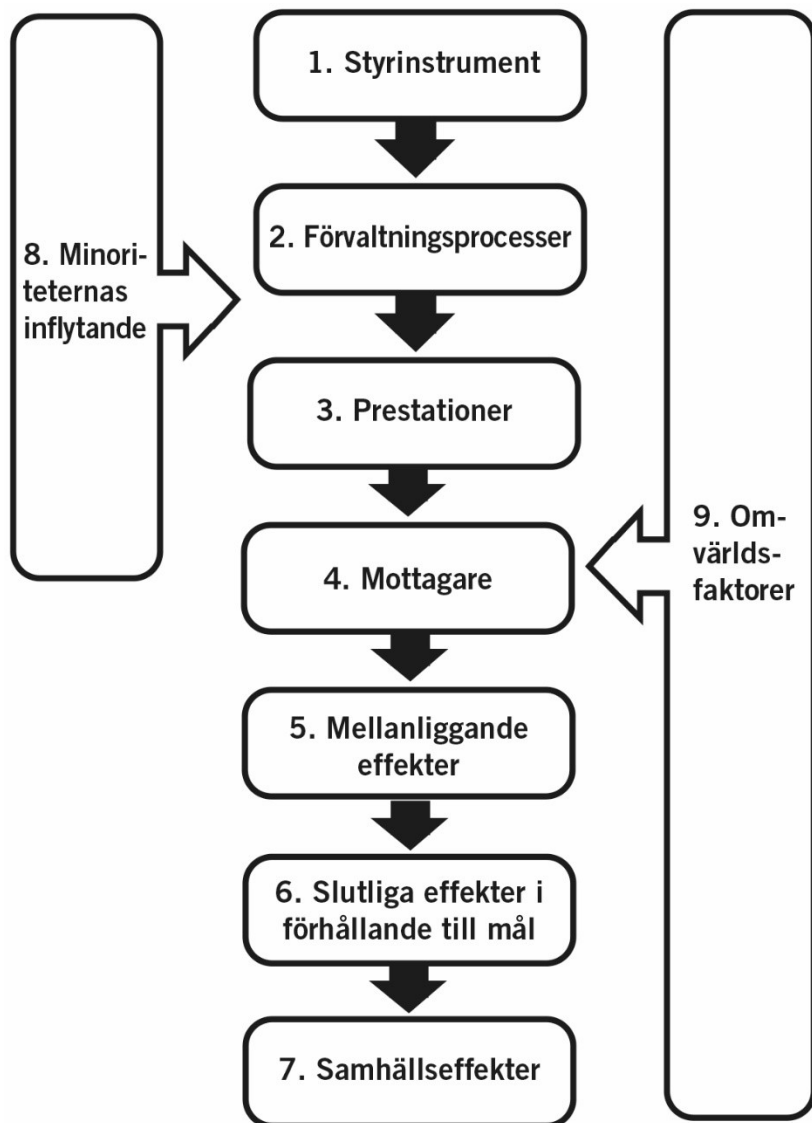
1. Styrinstrument

2. Förvaltningsprocesser

3. Prestationer

4. Mottagare

5. Mellanliggande effekter

6. Slutliga effekter i förhållande till mål

7. Samhällseffekter

8. Minoriteternas inflytande

9. Omvärldsfaktorer